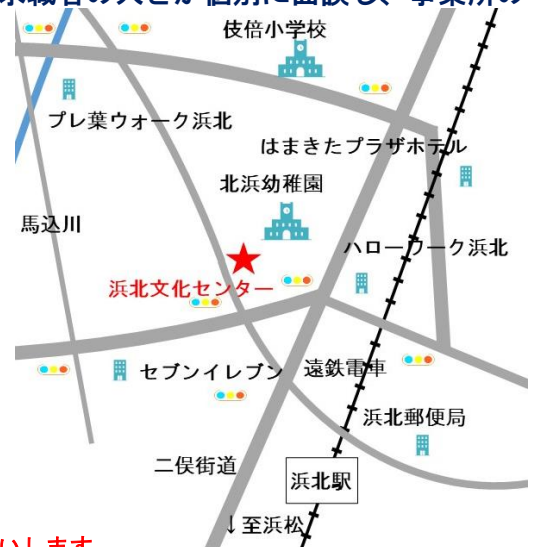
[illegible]職者の人と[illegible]面接し、事業所の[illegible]

伎倍小学校

プレ葉ウォーク浜北

はまきたプラザホテル

北浜幼稚園

馬込川

ハローワーク浜北

浜北文化センター

セブンイレブン

遠鉄電車

浜北郵便局

二俣街道

浜北駅

↓至浜松

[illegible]います